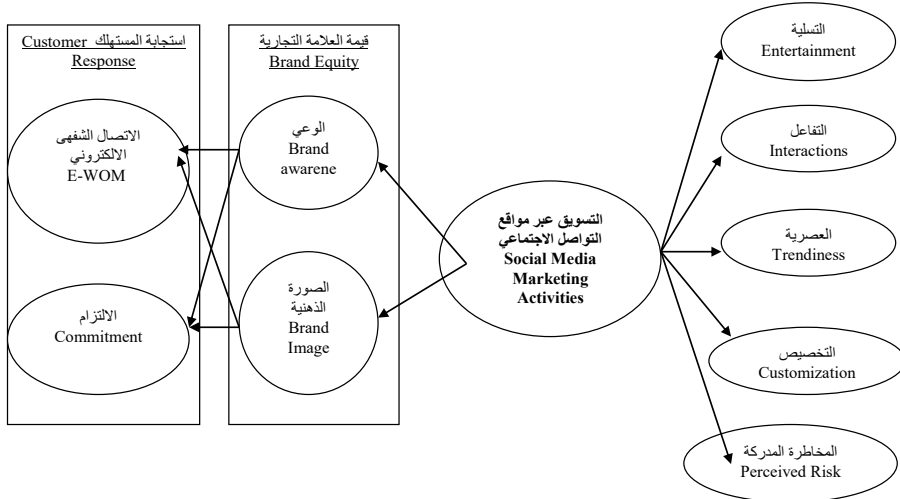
استجابة المستهلك Customer Response

قيمة العلامة التجارية Brand Equity

الاتصال الشفهى الالكتروني E-WOM

الالتزام Commitment

الوعي Brand awarene

الصورة الذهنية Brand Image

التسويق عبر مواقع التواصل الاجتماعي Social Media Marketing Activities

التسلية Entertainment

التفاعل Interactions

العصرية Trendiness

التخصيص Customization

المخاطرة المدركة Perceived Risk